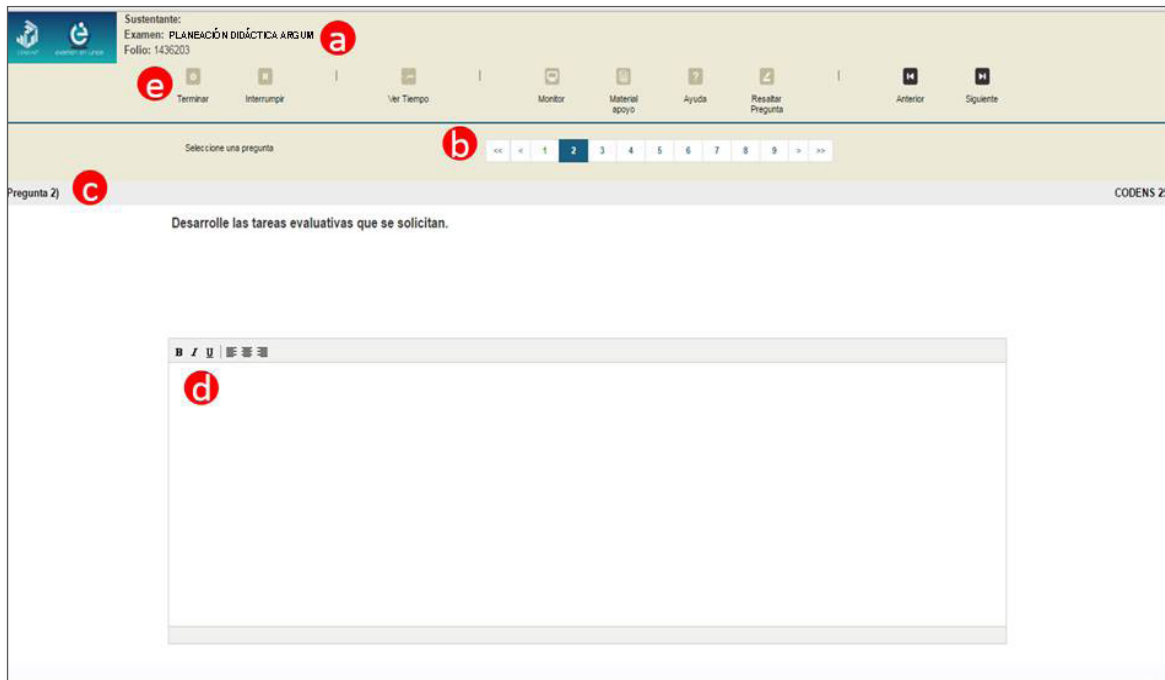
Sustentante:
Examen: PLANEACIÓN DIDÁCTICA ARGUM
Folio: 1436203

a

e

Terminar Interrumpir Ver Tiempo Monitor Material apoyo Ayuda Resaltar Pregunta Anterior Siguiente

Seleccione una pregunta

b

<< < 1 2 3 4 5 6 7 8 9 > >>

Pregunta 2)

c

CODENS 2!

Desarrolle las tareas evaluativas que se solicitan.

B I U

d